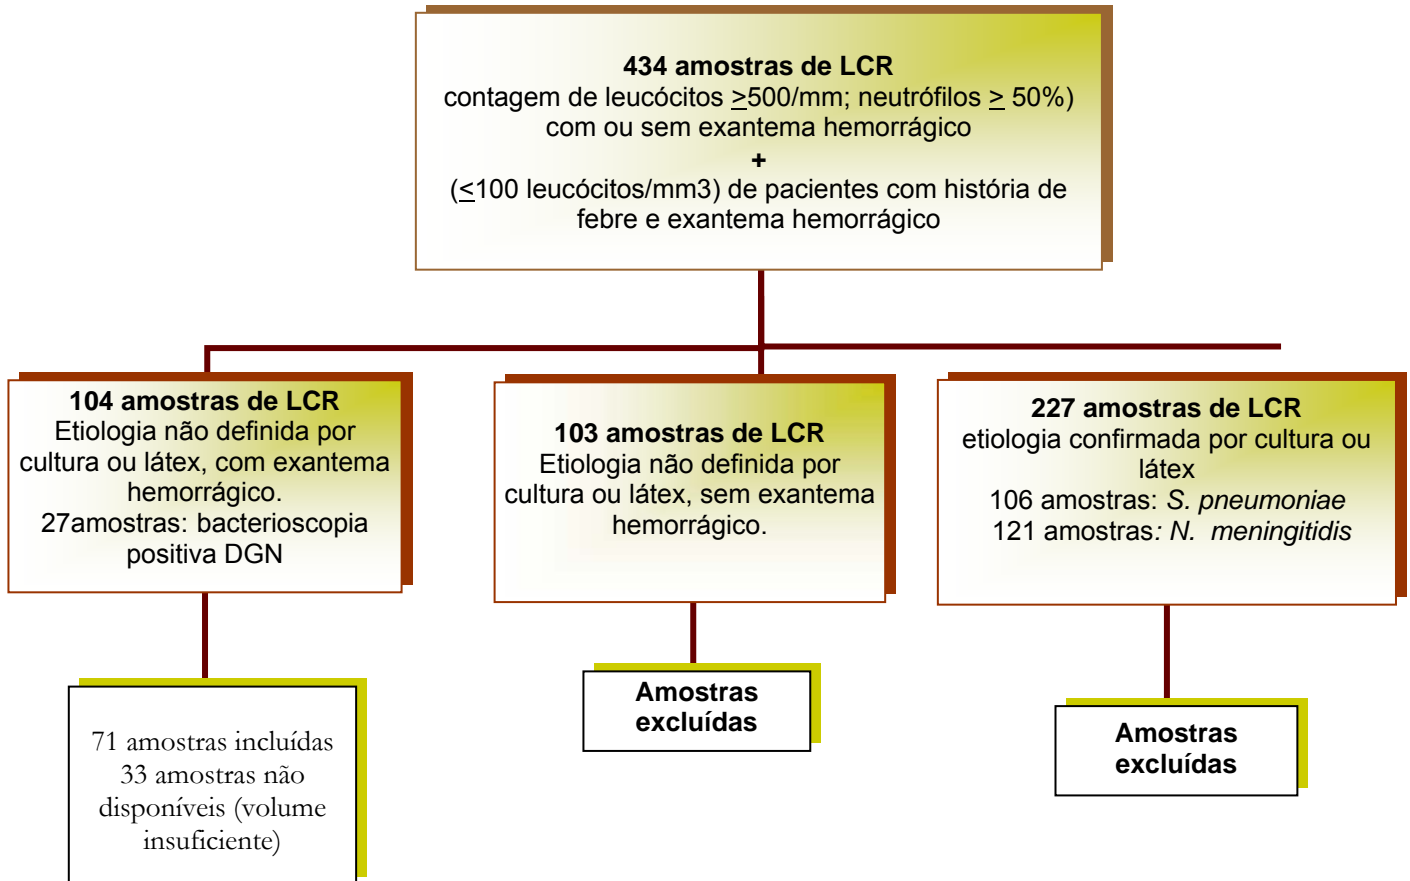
**434 amostras de LCR**
contagem de leucócitos $\geq$500/mm; neutrófilos $\geq$ 50%)
com ou sem exantema hemorrágico
**+**
($\leq$100 leucócitos/mm3) de pacientes com história de febre e exantema hemorrágico

**104 amostras de LCR**
Etiologia não definida por cultura ou látex, com exantema hemorrágico.
27amostras: bacterioscopia positiva DGN

**103 amostras de LCR**
Etiologia não definida por cultura ou látex, sem exantema hemorrágico.

**227 amostras de LCR**
etiologia confirmada por cultura ou látex
106 amostras: *S. pneumoniae*
121 amostras*: N. meningitidis*

71 amostras incluídas
33 amostras não disponíveis (volume insuficiente)

**Amostras excluídas**

**Amostras excluídas**